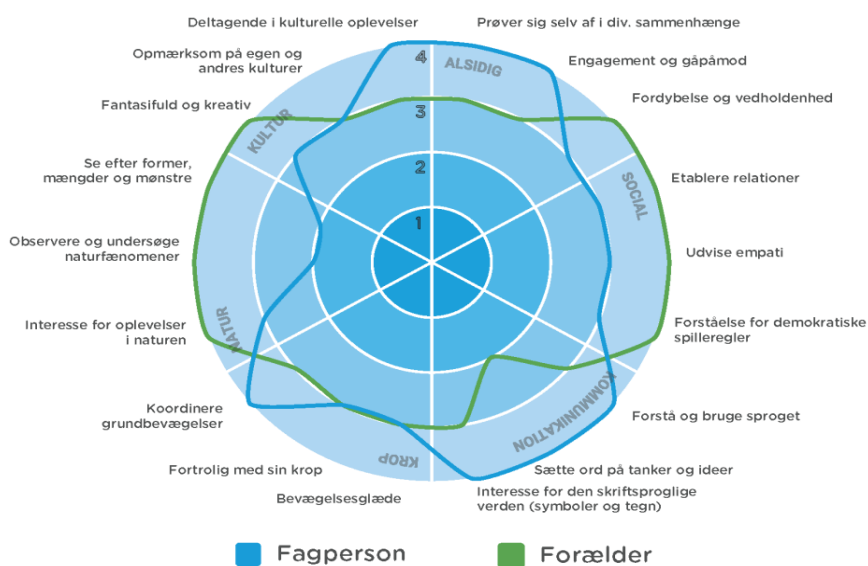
Deltagende i kulturelle oplevelser

Prøver sig selv af i div. sammenhænge

Opmærksom på egen og andres kulturer

Engagement og gåpåmod

Fantasifuld og kreativ

Fordybelse og vedholdenhed

Se efter former, mængder og mønstre

Etablere relationer

Observere og undersøge naturfænomener

Udvise empati

Interesse for oplevelser i naturen

Forståelse for demokratiske spilleregler

Koordinere grundbevægelser

Forstå og bruge sproget

Fortrolig med sin krop

Sætte ord på tanker og ideer

Bevægelsesglæde

Interesse for den skriftsproglige verden (symboler og tegn)

ALSIDIG

SOCIAL

KOMMUNIKATION

KROP

NATUR

KULTUR

4

3

2

1

Fagperson

Forælder